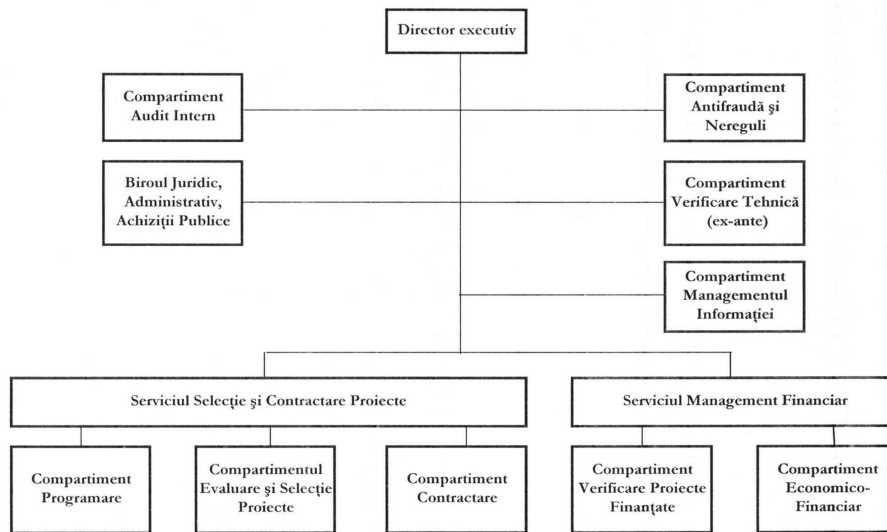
Director executiv

Compartiment Audit Intern

Compartiment Antifraudă şi Nereguli

Biroul Juridic, Administrativ, Achiziţii Publice

Compartiment Verificare Tehnică (ex-ante)

Compartiment Managementul Informaţiei

Serviciul Selecţie şi Contractare Proiecte

Serviciul Management Financiar

Compartiment Programare

Compartimentul Evaluare şi Selecţie Proiecte

Compartiment Contractare

Compartiment Verificare Proiecte Finanţate

Compartiment Economico-Financiar